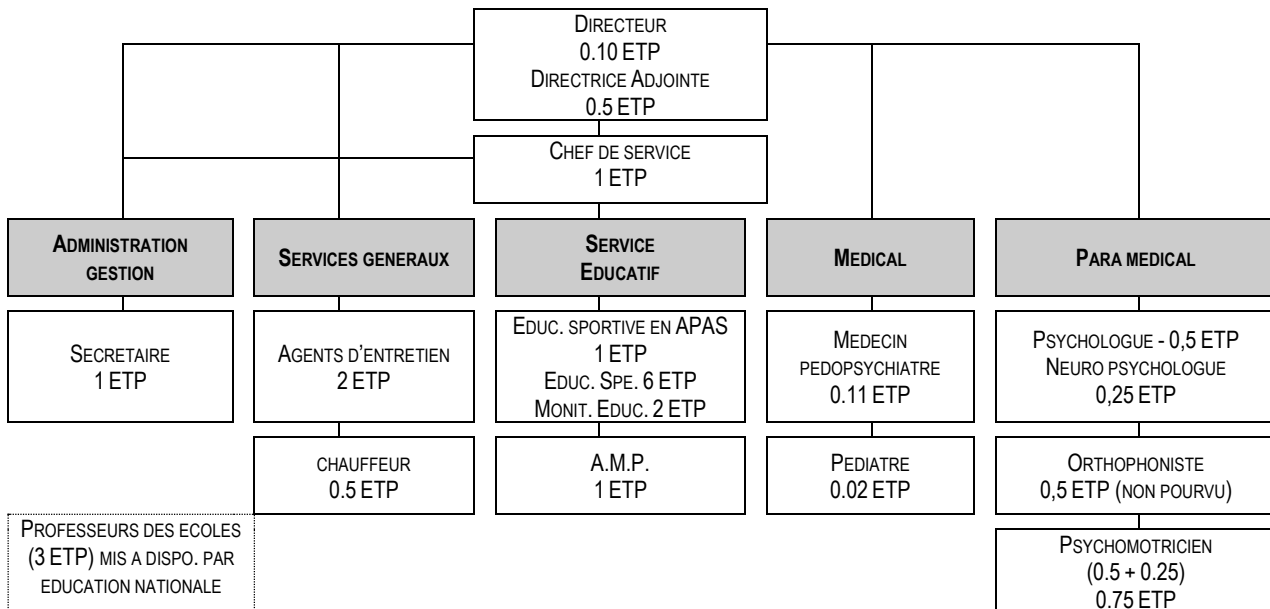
DIRECTEUR
0.10 ETP
DIRECTRICE ADJOINTE
0.5 ETP

CHEF DE SERVICE
1 ETP

ADMINISTRATION GESTION

SERVICES GENERAUX

SERVICE EDUCATIF

MEDICAL

PARA MEDICAL

SECRETAIRE
1 ETP

AGENTS D'ENTRETIEN
2 ETP

CHAUFFEUR
0.5 ETP

EDUC. SPORTIVE EN APAS
1 ETP
EDUC. SPE. 6 ETP
MONIT. EDUC. 2 ETP

A.M.P.
1 ETP

MEDECIN PEDOPSYCHIATRE
0.11 ETP

PEDIATRE
0.02 ETP

PSYCHOLOGUE - 0,5 ETP
NEURO PSYCHOLOGUE
0,25 ETP

ORTHOPHONISTE
0,5 ETP (NON POURVU)

PSYCHOMOTRICIEN
(0.5 + 0.25)
0.75 ETP

PROFESSEURS DES ECOLES
(3 ETP) MIS A DISPO. PAR EDUCATION NATIONALE